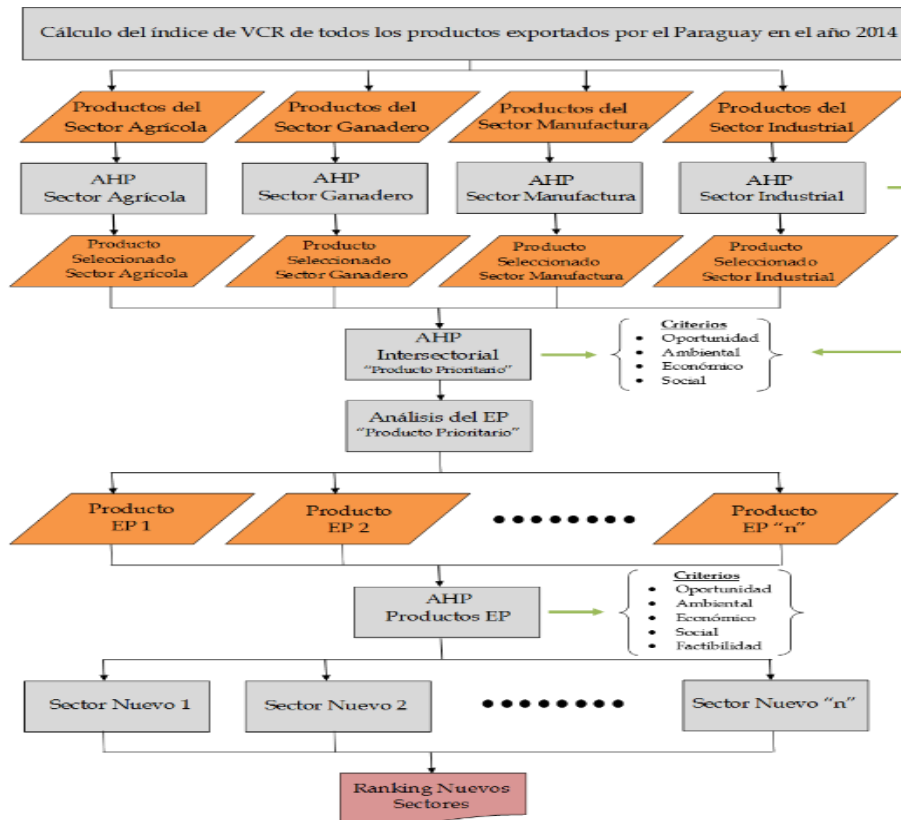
Cálculo del índice de VCR de todos los productos exportados por el Paraguay en el año 2014

Productos del Sector Agrícola

Productos del Sector Ganadero

Productos del Sector Manufactura

Productos del Sector Industrial

AHP Sector Agrícola

AHP Sector Ganadero

AHP Sector Manufactura

AHP Sector Industrial

Producto Seleccionado Sector Agrícola

Producto Seleccionado Sector Ganadero

Producto Seleccionado Sector Manufactura

Producto Seleccionado Sector Industrial

AHP Intersectorial "Producto Prioritario"

Criterios
• Oportunidad
• Ambiental
• Económico
• Social

Análisis del EP "Producto Prioritario"

Producto EP 1

Producto EP 2

••••••••

Producto EP "n"

AHP Productos EP

Criterios
• Oportunidad
• Ambiental
• Económico
• Social
• Factibilidad

Sector Nuevo 1

Sector Nuevo 2

••••••••

Sector Nuevo "n"

Ranking Nuevos Sectores